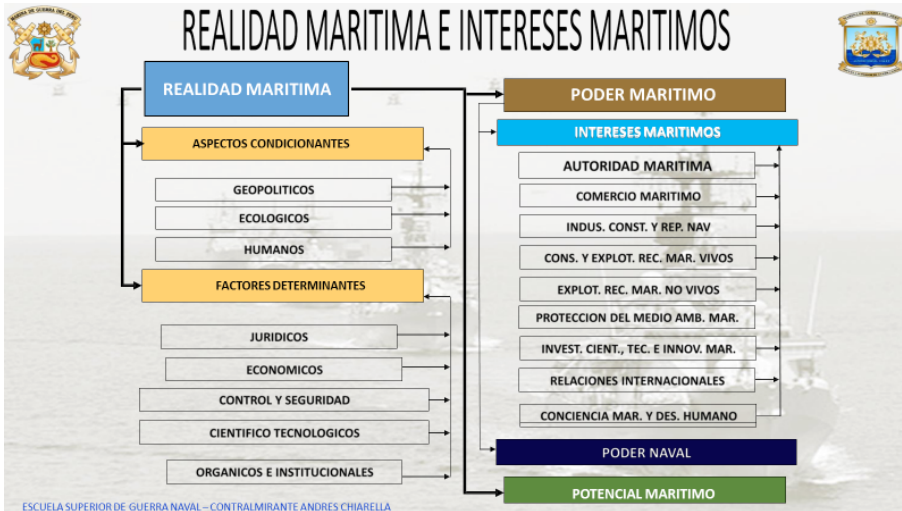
REALIDAD MARITIMA E INTERESES MARITIMOS

MARINA DE GUERRA DEL PERÚ

REALIDAD MARITIMA

ASPECTOS CONDICIONANTES

GEOPOLITICOS

ECOLOGICOS

HUMANOS

FACTORES DETERMINANTES

JURIDICOS

ECONOMICOS

CONTROL Y SEGURIDAD

CIENTIFICO TECNOLOGICOS

ORGANICOS E INSTITUCIONALES

PODER MARITIMO

INTERESES MARITIMOS

AUTORIDAD MARITIMA

COMERCIO MARITIMO

INDUS. CONST. Y REP. NAV

CONS. Y EXPLOT. REC. MAR. VIVOS

EXPLOT. REC. MAR. NO VIVOS

PROTECCION DEL MEDIO AMB. MAR.

INVEST. CIENT., TEC. E INNOV. MAR.

RELACIONES INTERNACIONALES

CONCIENCIA MAR. Y DES. HUMANO

PODER NAVAL

POTENCIAL MARITIMO

ESCUELA SUPERIOR DE GUERRA NAVAL – CONTRALMIRANTE ANDRES CHIARELLA